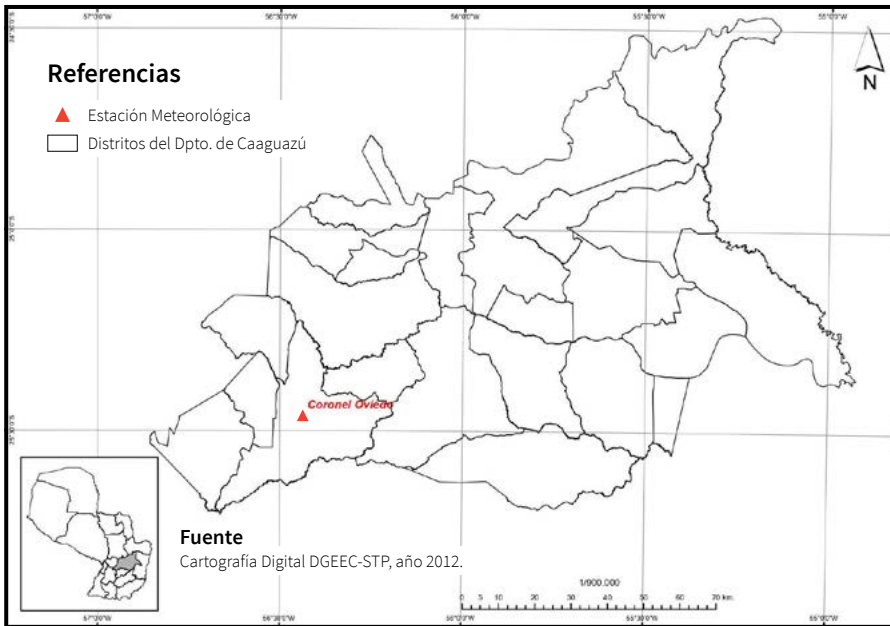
57°30'0"W
56°30'0"W
56°0'0"W
55°30'0"W
55°0'0"W

Referencias

Estación Meteorológica

Distritos del Dpto. de Caaguazú

N

Coronel Oviedo

Fuente
Cartografía Digital DGEEC-STP, año 2012.

1/900.000

0 5 10 20 30 40 50 60 70 Km

57°0'0"W
56°30'0"W
56°0'0"W
55°30'0"W
55°0'0"W